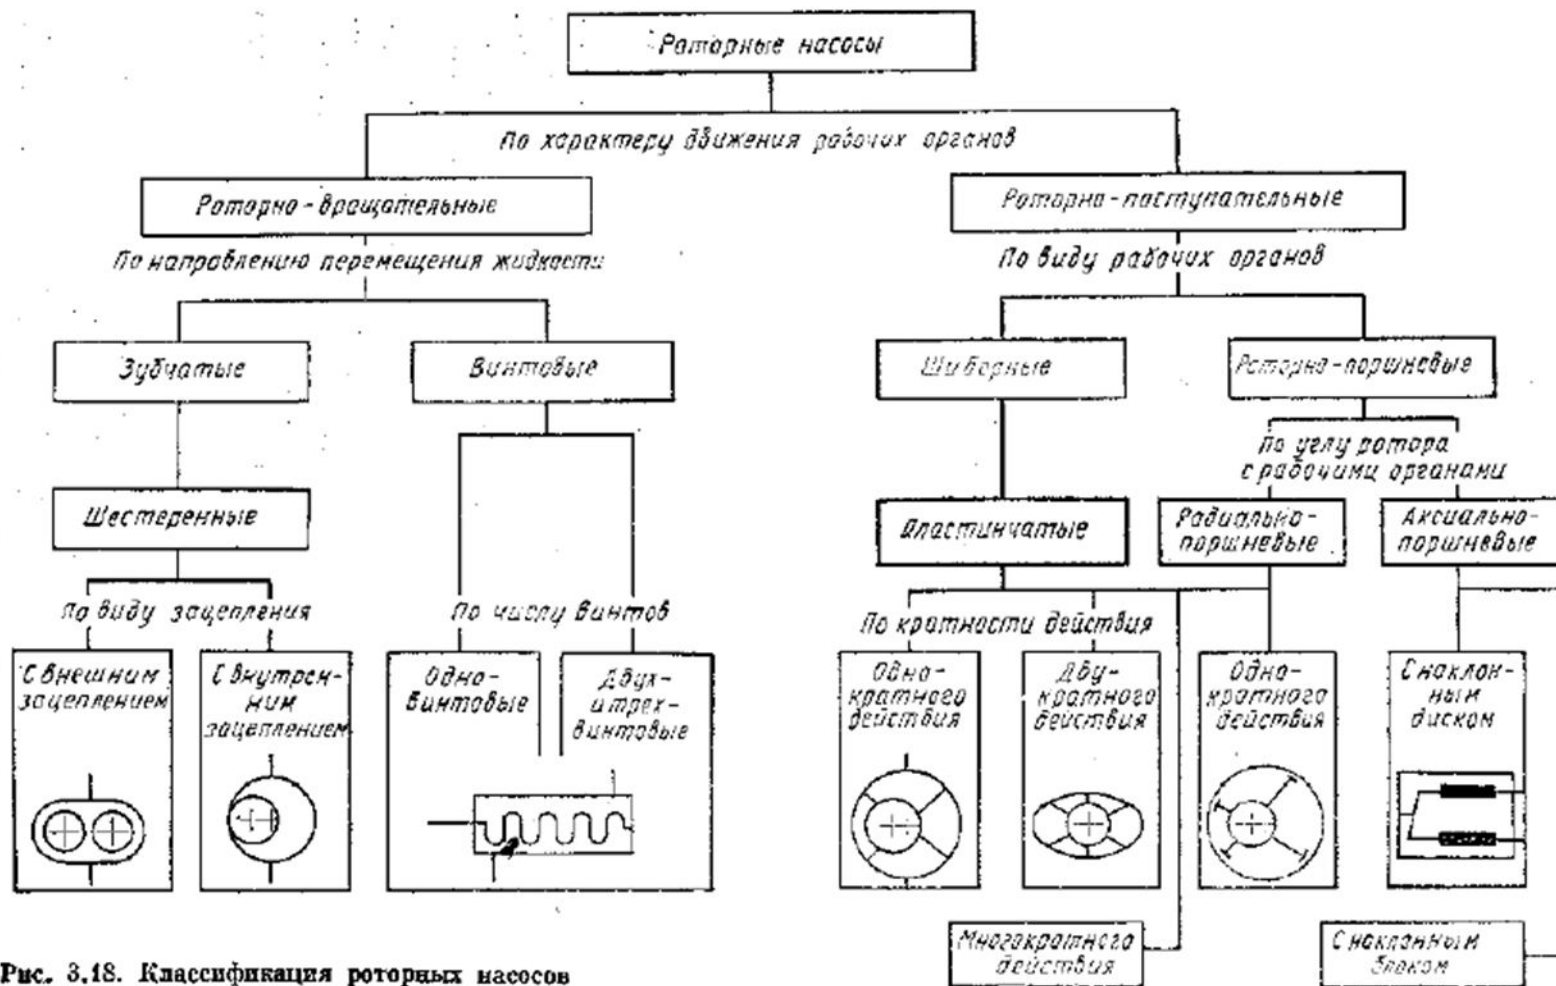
Роторные насосы

По характеру движения рабочих органов

Роторно-вращательные

Роторно-поступательные

По направлению перемещения жидкости

По виду рабочих органов

Зубчатые

Винтовые

Шиберные

Роторно-поршневые

По углу ротора с рабочими органами

Шестеренные

Пластинчатые

Радиально-поршневые

Аксиально-поршневые

По виду зацепления

По числу винтов

По кратности действия

С внешним зацеплением

С внутренним зацеплением

Одновинтовые

Двух- и трехвинтовые

Однократного действия

Двукратного действия

Однократного действия

С наклонным диском

Многократного действия

С наклонным блоком

Рис. 3.18. Классификация роторных насосов